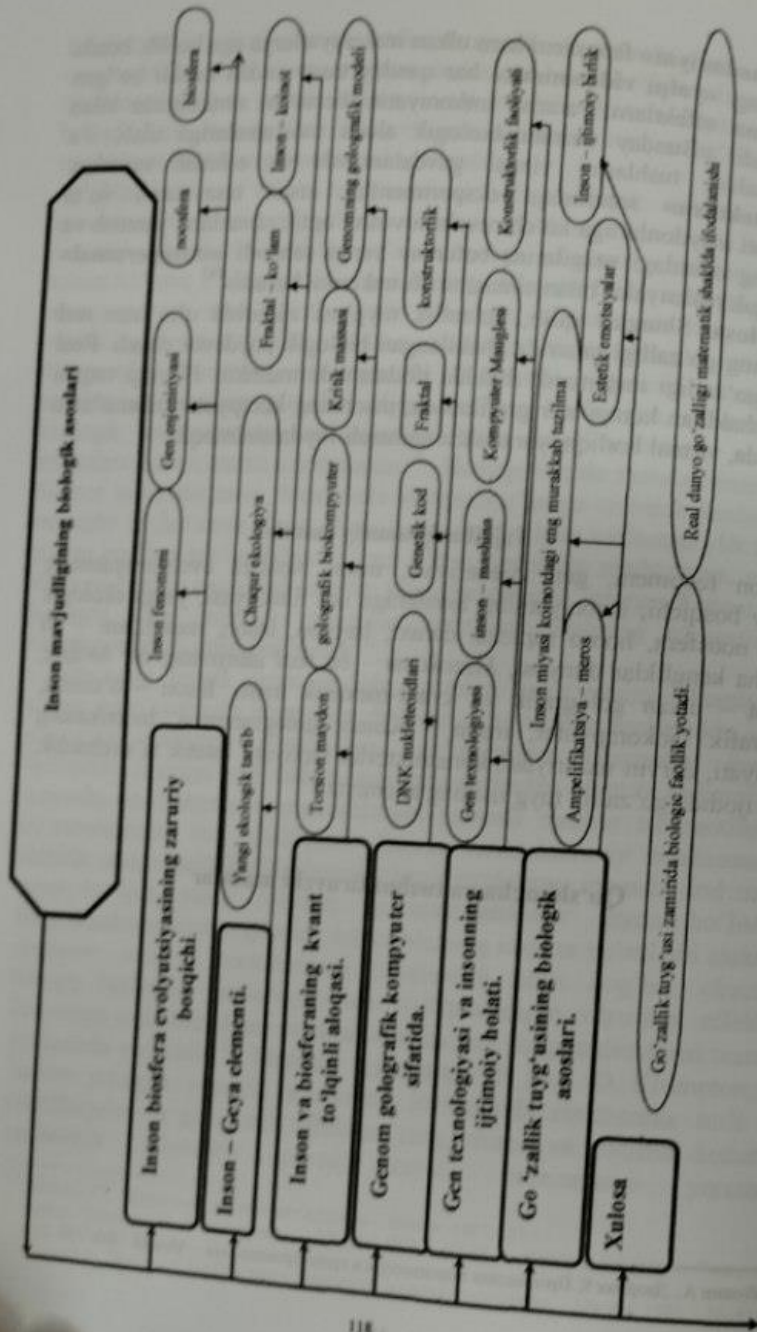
Inson mavjudligining biologik asoslari

Inson biosfera evolyutsiyasining zaruriy bosqichi.

Inson fenomeni

Gen onjeniryasi

noosfera

biosfera

Inson – Geya elementi.

Yangi ekologik tartib

Chuqur ekologiya

Fraktal – ko'lam

Inson – kosmos

Inson va biosferaning kvant to'lqinli aloqasi.

Torsion maydon

gologrofik biokompyuter

Kritik massasi

Genomning gologrofik modeli

Genom gologrofik kompyuter sifatida.

DNK nukleteotidlari

Genetik kod

Fraktal

konstruktorlik

Gen texnologiyasi va insonning ijtimoiy holati.

Gen texnologiyasi

inson – mashina

Kompyuter Mauglesi

Konstruktivlik faoliyati

Go 'zallik tuyg'usining biologik asoslari.

Ampelifikatsiya – meros

Inson miyasi koinotdagi eng murakkab tuzilma

Estetik emotsiyalar

Inson – ijtimoiy birlik

Xulosa

Go'zallik tuyg'usi zamirida biologik faollik yotadi.

Real dunyo go'zalligi matematik shaklda ifodalanishi

118